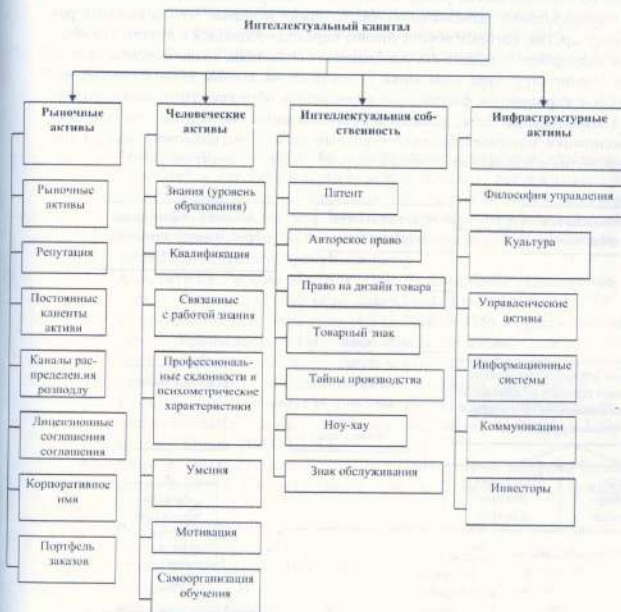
Интеллектуальный капитал

Рыночные активы

Рыночные активы

Репутация

Постоянные клиенты активи

Каналы распределен.ия розподлу

Лицензионные соглашения соглашения

Корпоративное имя

Портфель заказов

Человеческие активы

Знания (уровень образования)

Квалификация

Связанные с работой знания

Профессиональные склонности и психометрические характеристики

Умения

Мотивация

Самоорганизация обучения

Интеллектуальная собственность

Патент

Авторское право

Право на дизайн товара

Товарный знак

Тайны производства

Ноу-хау

Знак обслуживания

Инфраструктурные активы

Философия управления

Культура

Управленческие активы

Информационные системы

Коммуникации

Инвесторы